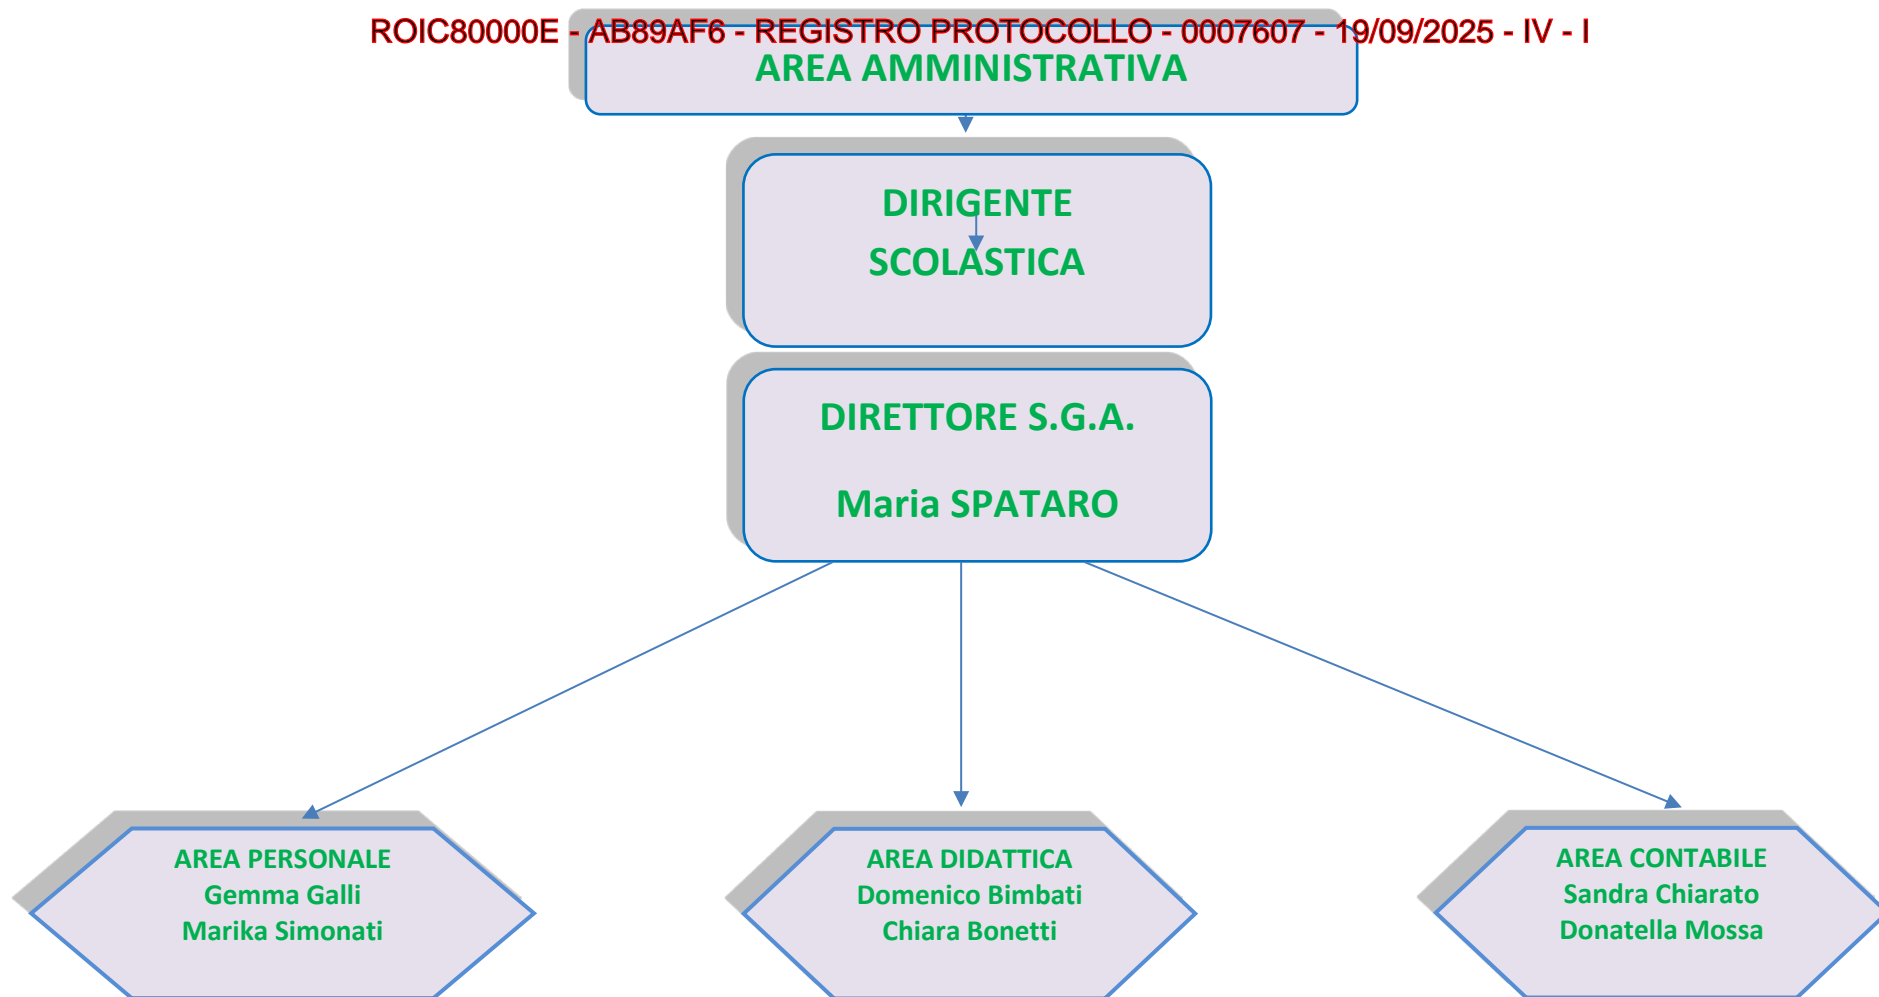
ROIC80000E - AB89AF6 - REGISTRO PROTOCOLLO - 0007607 - 19/09/2025 - IV - I

AREA AMMINISTRATIVA

DIRIGENTE SCOLASTICA

DIRETTORE S.G.A.

Maria SPATARO

AREA PERSONALE
Gemma Galli
Marika Simonati

AREA DIDATTICA
Domenico Bimbati
Chiara Bonetti

AREA CONTABILE
Sandra Chiarato
Donatella Mossa